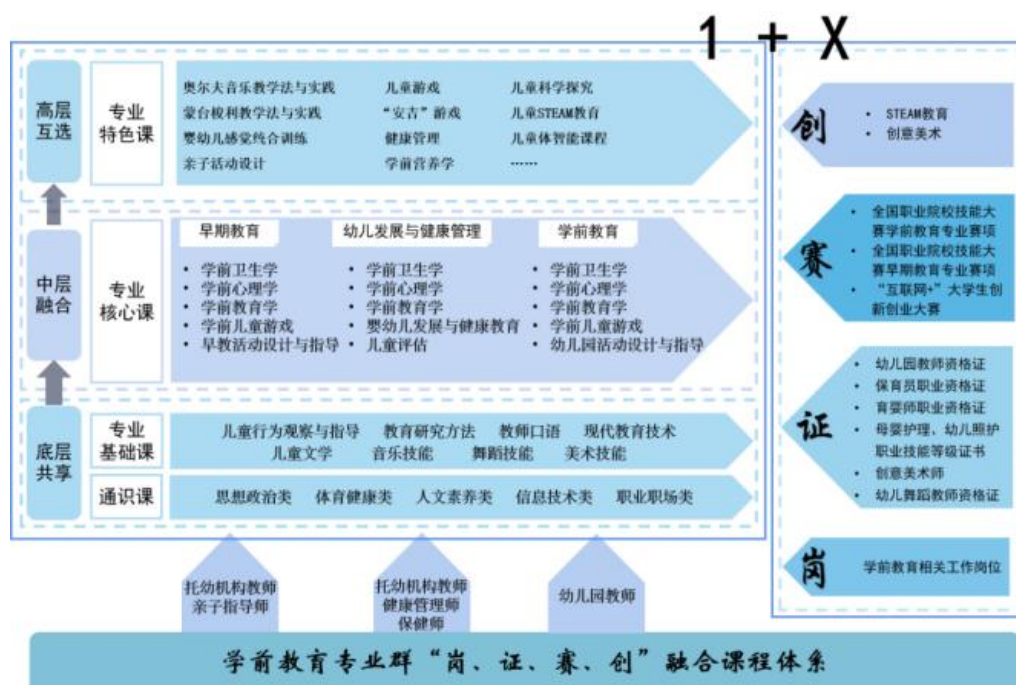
1 + X

高层互选

专业特色课

奥尔夫音乐教学法与实践　儿童游戏　儿童科学探究
蒙台梭利教学法与实践　"安吉"游戏　儿童STEAM教育
婴幼儿感觉统合训练　健康管理　儿童体智能课程
亲子活动设计　学前营养学　……

中层融合

专业核心课

早期教育
• 学前卫生学
• 学前心理学
• 学前教育学
• 学前儿童游戏
• 早教活动设计与指导

幼儿发展与健康管理
• 学前卫生学
• 学前心理学
• 学前教育学
• 婴幼儿发展与健康教育
• 儿童评估

学前教育
• 学前卫生学
• 学前心理学
• 学前教育学
• 学前儿童游戏
• 幼儿园活动设计与指导

底层共享

专业基础课

儿童行为观察与指导　教育研究方法　教师口语　现代教育技术
儿童文学　音乐技能　舞蹈技能　美术技能

通识课

思想政治类　体育健康类　人文素养类　信息技术类　职业职场类

托幼机构教师
亲子指导师

托幼机构教师
健康管理师
保健师

幼儿园教师

创
• STEAM教育
• 创意美术

赛
• 全国职业院校技能大赛学前教育专业赛项
• 全国职业院校技能大赛早期教育专业赛项
• "互联网+"大学生创新创业大赛

证
• 幼儿园教师资格证
• 保育员职业资格证
• 育婴师职业资格证
• 母婴护理、幼儿照护职业技能等级证书
• 创意美术师
• 幼儿舞蹈教师资格证

岗
学前教育相关工作岗位

学前教育专业群"岗、证、赛、创"融合课程体系